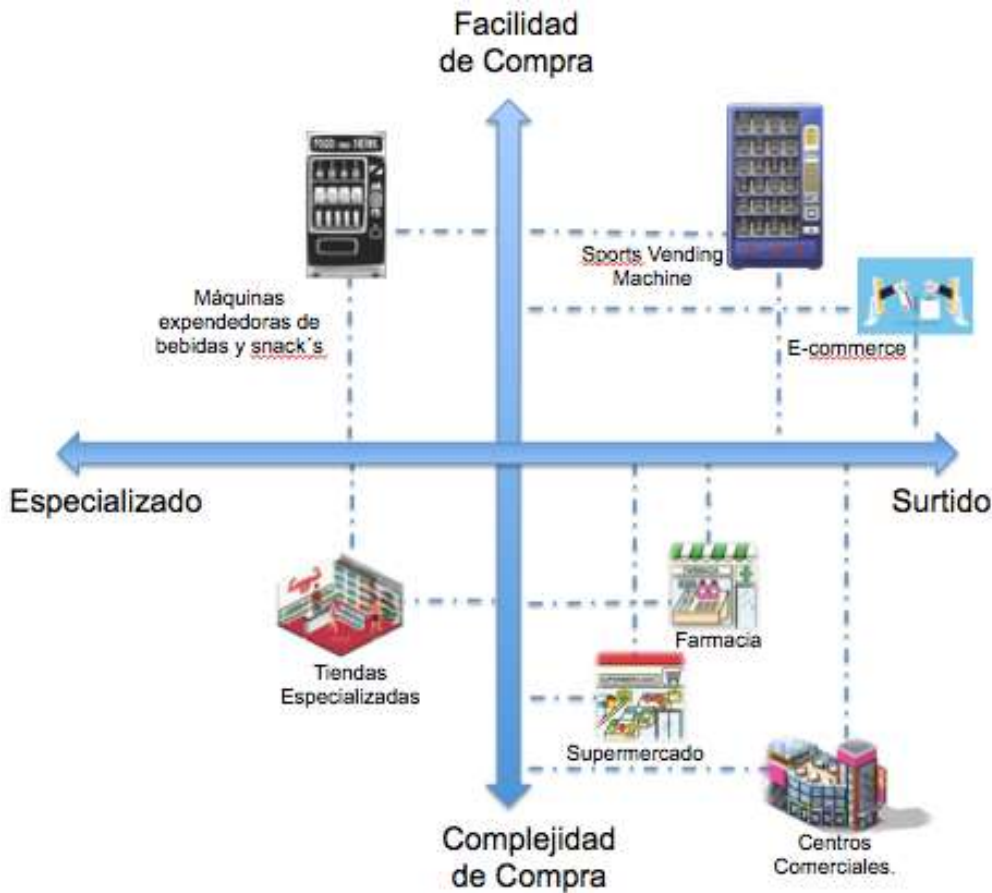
Facilidad de Compra

Máquinas expendedoras de bebidas y snack´s

Sports Vending Machine

E-commerce

Especializado

Surtido

Tiendas Especializadas

Farmacia

Supermercado

Centros Comerciales.

Complejidad de Compra